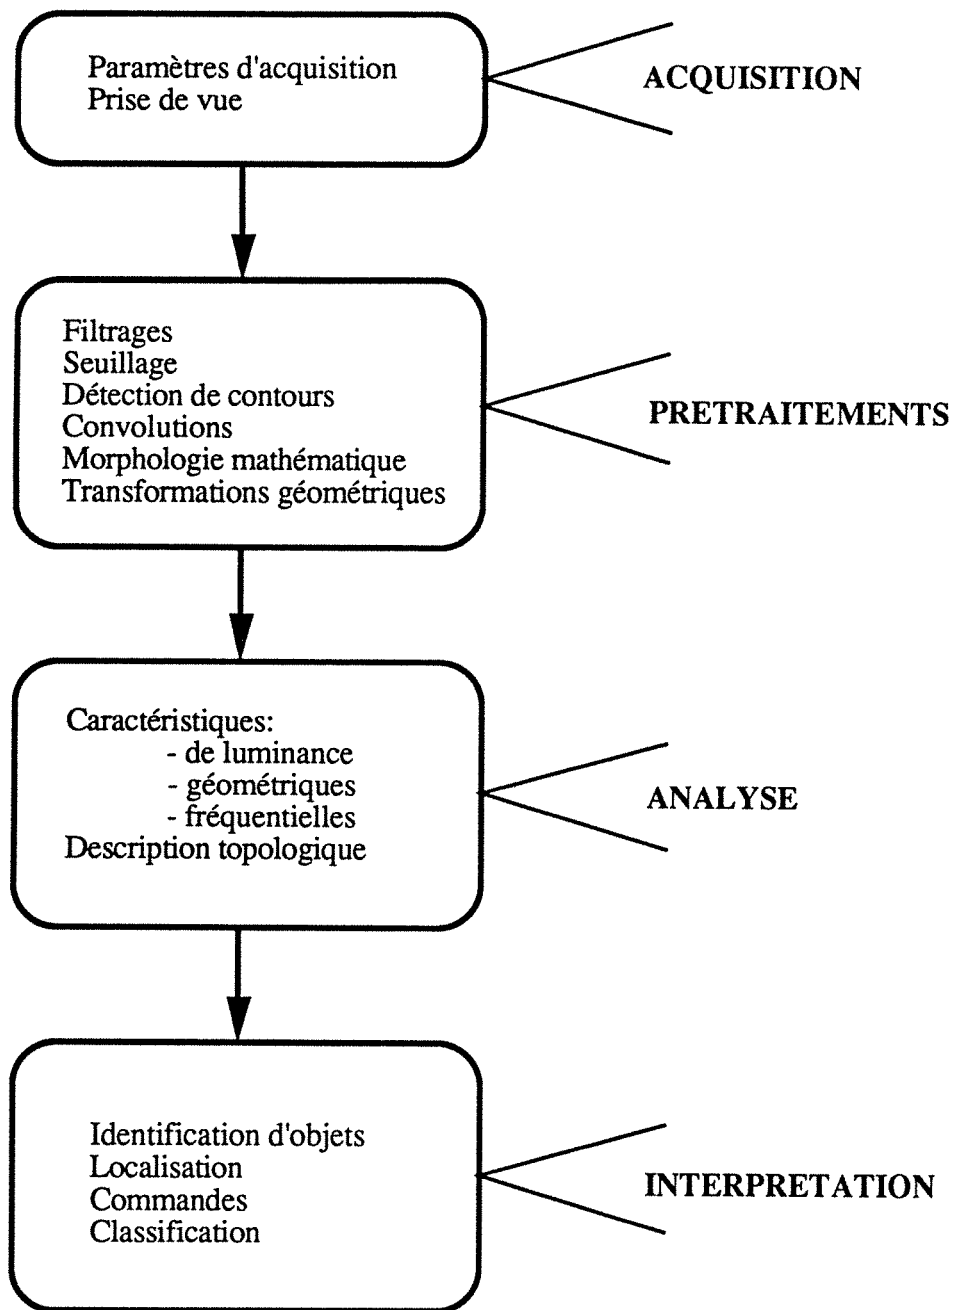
Paramètres d'acquisition
Prise de vue

ACQUISITION

Filtrages
Seuillage
Détection de contours
Convolutions
Morphologie mathématique
Transformations géométriques

PRETRAITEMENTS

Caractéristiques:
- de luminance
- géométriques
- fréquentielles
Description topologique

ANALYSE

Identification d'objets
Localisation
Commandes
Classification

INTERPRETATION